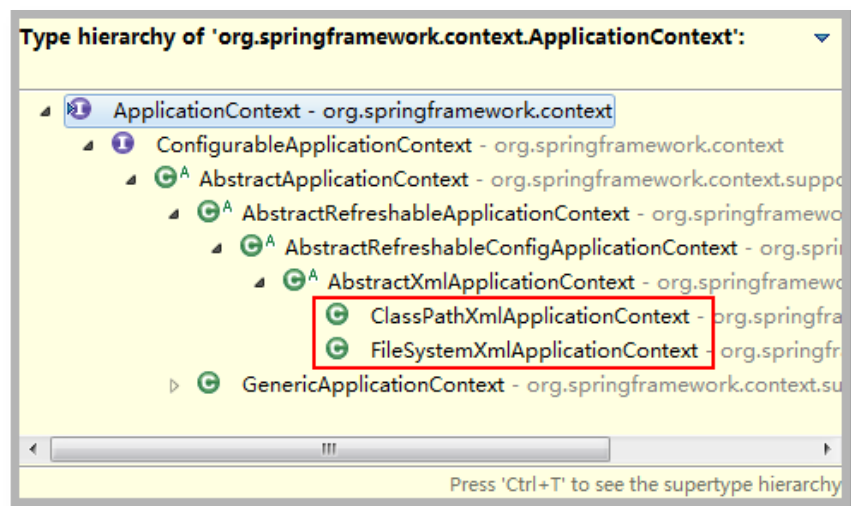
Type hierarchy of 'org.springframework.context.ApplicationContext':

ApplicationContext - org.springframework.context
ConfigurableApplicationContext - org.springframework.context
AbstractApplicationContext - org.springframework.context.suppo
AbstractRefreshableApplicationContext - org.springframewo
AbstractRefreshableConfigApplicationContext - org.sprin
AbstractXmlApplicationContext - org.springframewo
ClassPathXmlApplicationContext - org.springfra
FileSystemXmlApplicationContext - org.springfr
GenericApplicationContext - org.springframework.context.su

III

Press 'Ctrl+T' to see the supertype hierarchy